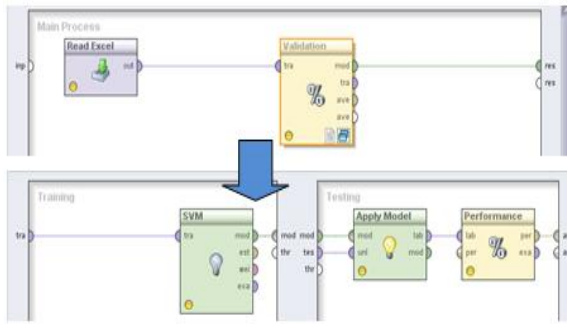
Main Process

inp

Read Excel

out

Validation

tra

mod

tra

ave

ave

res

res

Training

tra

SVM

tra

mod

est

wei

exa

mod

thr

Testing

mod

tes

thr

Apply Model

mod

unl

lab

mod

Performance

lab

per

per

exa

a

a